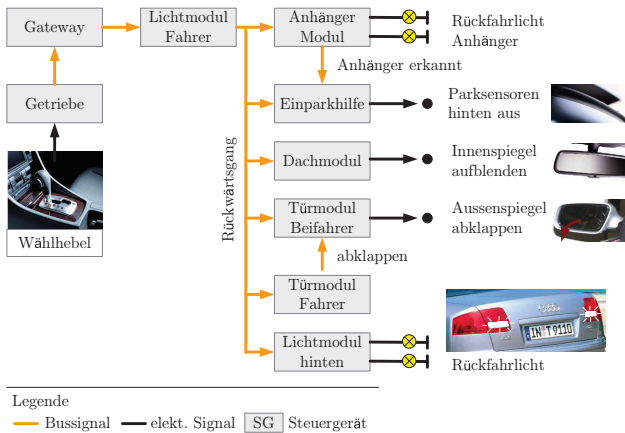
Gateway

Lichtmodul Fahrer

Anhänger Modul

Rückfahrlicht Anhänger

Anhänger erkannt

Getriebe

Einparkhilfe

Parksensoren hinten aus

Rückwärtsgang

Dachmodul

Innenspiegel aufblenden

Wählhebel

Türmodul Beifahrer

Aussenspiegel abklappen

abklappen

Türmodul Fahrer

IN T 9110

Lichtmodul hinten

Rückfahrlicht

Legende

Bussignal — elekt. Signal SG Steuergerät